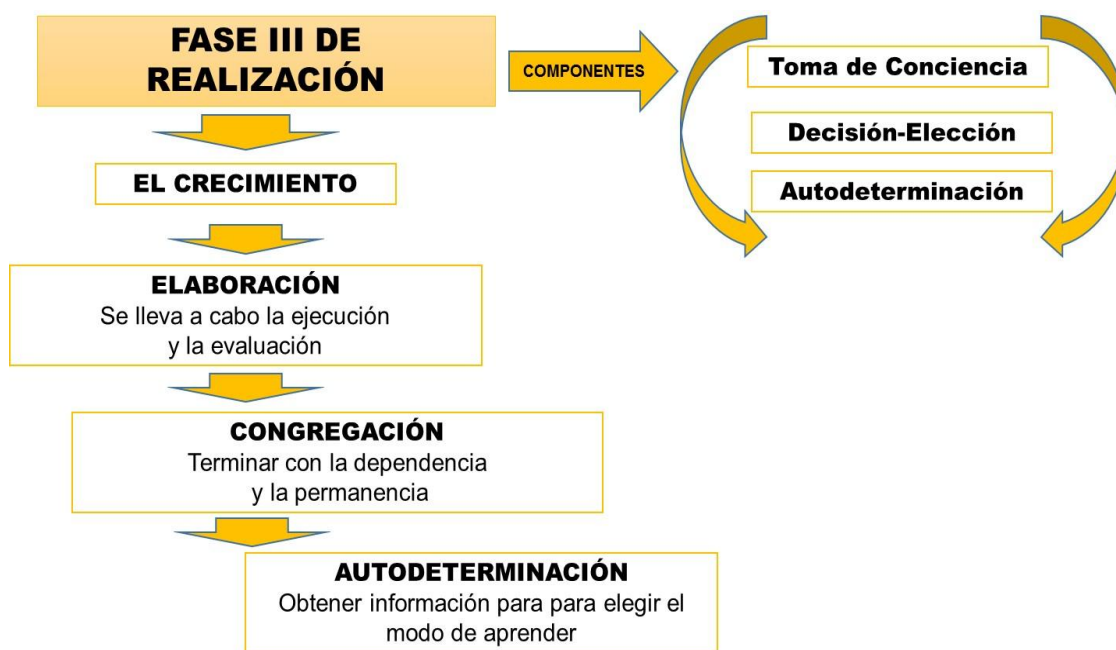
FASE III DE REALIZACIÓN

COMPONENTES

Toma de Conciencia

Decisión-Elección

Autodeterminación

EL CRECIMIENTO

ELABORACIÓN
Se lleva a cabo la ejecución y la evaluación

CONGREGACIÓN
Terminar con la dependencia y la permanencia

AUTODETERMINACIÓN
Obtener información para para elegir el modo de aprender